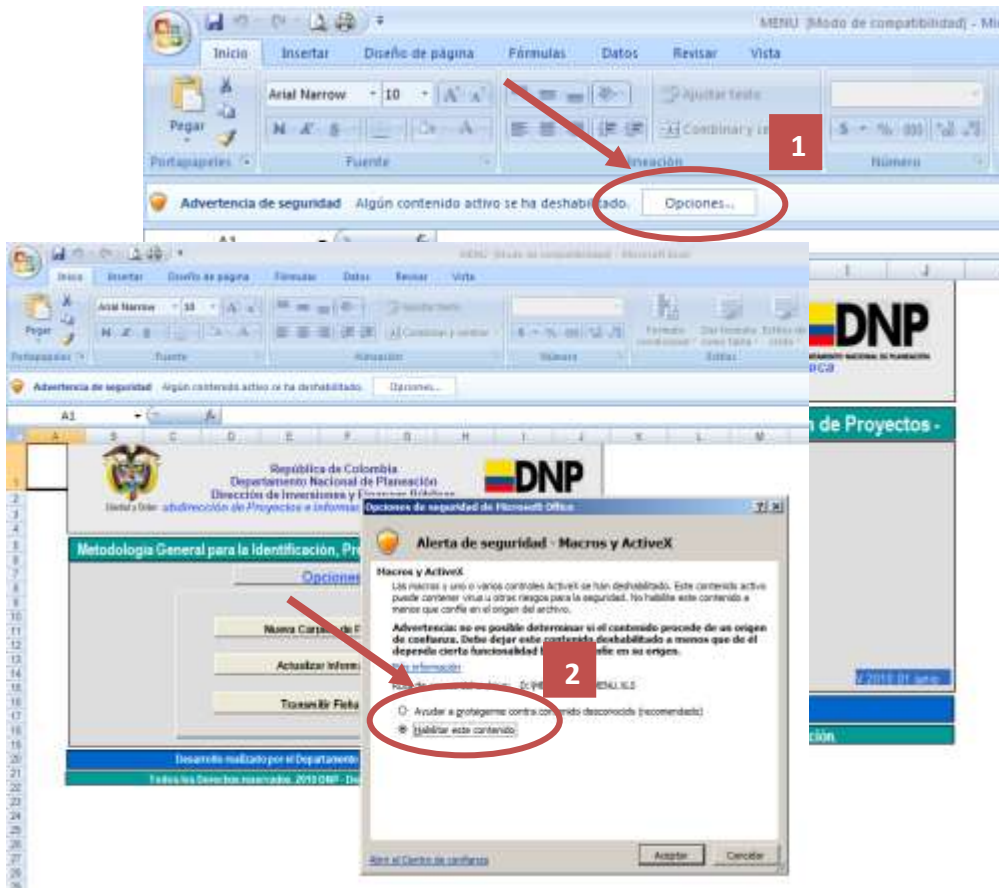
MENU [Modo de compatibilidad] - Mi

Inicio Insertar Diseño de página Fórmulas Datos Revisar Vista

Pegar Arial Narrow 10 Ajustar texto Combinar y ce

Portapapeles Fuente Alineación Número

1

Advertencia de seguridad Algún contenido activo se ha deshabilitado. Opciones...

A1

Inicio Insertar Diseño de página Fórmulas Datos Revisar Vista

Pegar Arial Narrow 10 Ajustar texto Combinar y centrar Formato condicional Dar formato como tabla Estilos de celda

Portapapeles Fuente Alineación Número Estilos

Advertencia de seguridad Algún contenido activo se ha deshabilitado. Opciones...

A1

DNP DEPARTAMENTO NACIONAL DE PLANEACIÓN

República de Colombia
Departamento Nacional de Planeación
Dirección de Inversiones y Finanzas Públicas
Subdirección de Proyectos e Informac

DNP

Metodología General para la Identificación, Pre ... n de Proyectos -

Opciones

Nueva Carpeta de P

Actualizar Inform

Transmitir Ficha

V 2010.01 junio

Desarrollo realizado por el Departamento

Todos los Derechos reservados. 2010 DNP - Dir

ción

Opciones de seguridad de Microsoft Office

Alerta de seguridad - Macros y ActiveX

Macros y ActiveX
Las macros y uno o varios controles ActiveX se han deshabilitado. Este contenido activo puede contener virus u otros riesgos para la seguridad. No habilite este contenido a menos que confíe en el origen del archivo.

Advertencia: no es posible determinar si el contenido procede de un origen de confianza. Debe dejar este contenido deshabilitado a menos que de él dependa cierta funcionalidad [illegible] ofie en su origen.

Más información

2

Ayudar a protegerme contra contenido desconocido (recomendado)

Habilitar este contenido

Abrir el Centro de confianza

Aceptar Cancelar